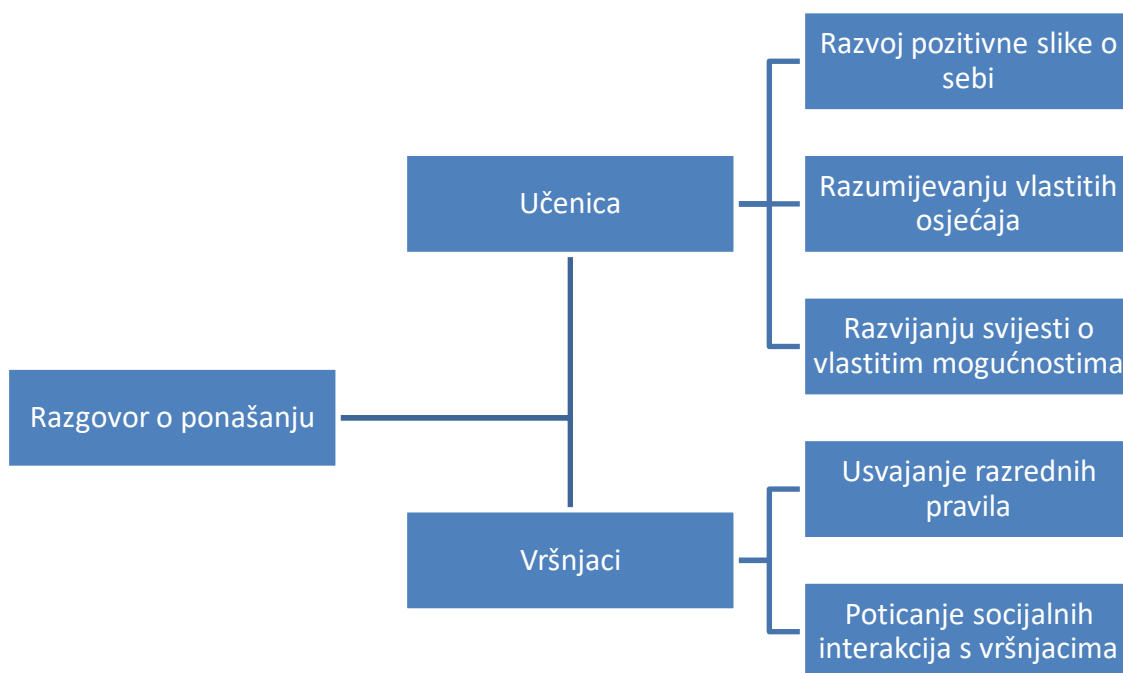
Razgovor o ponašanju

Učenica

Razvoj pozitivne slike o sebi

Razumijevanju vlastitih osjećaja

Razvijanju svijesti o vlastitim mogućnostima

Vršnjaci

Usvajanje razrednih pravila

Poticanje socijalnih interakcija s vršnjacima